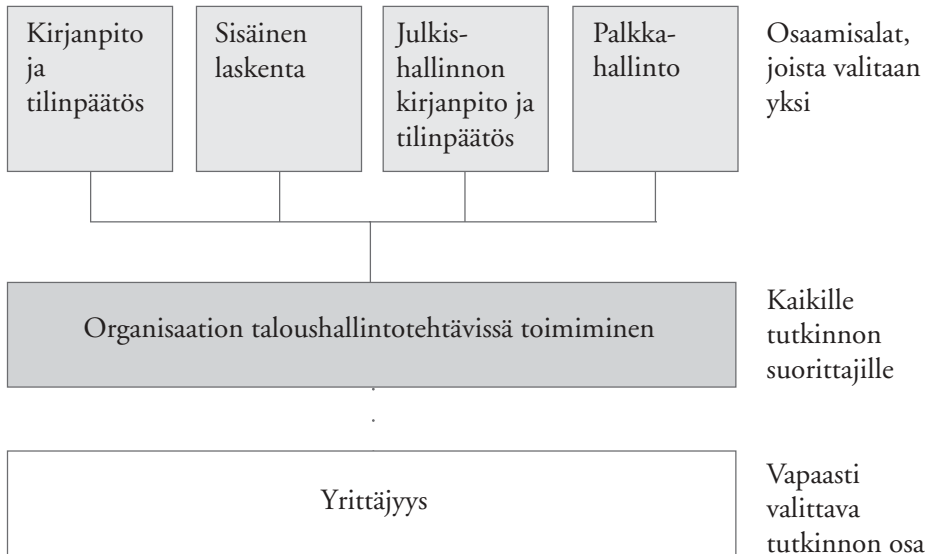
Kirjanpito ja tilinpäätös

Sisäinen laskenta

Julkishallinnon kirjanpito ja tilinpäätös

Palkkahallinto

Osaamisalat, joista valitaan yksi

Organisaation taloushallintotehtävissä toimiminen

Kaikille tutkinnon suorittajille

Yrittäjyys

Vapaasti valittava tutkinnon osa